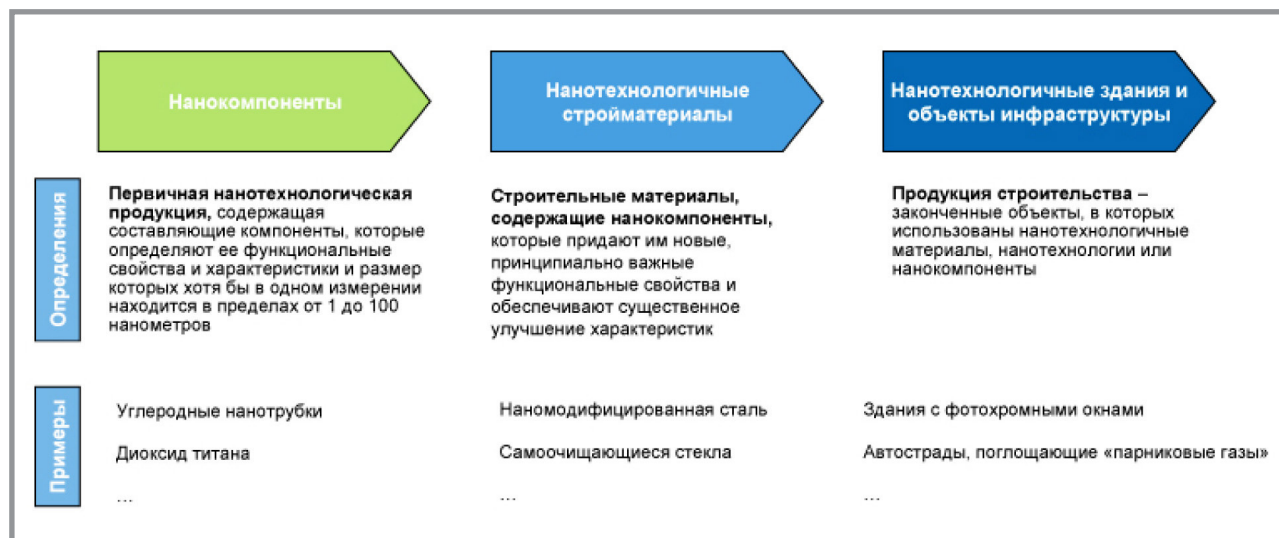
Нанокомпоненты

Нанотехнологичные стройматериалы

Нанотехнологичные здания и объекты инфраструктуры

Определения

**Первичная нанотехнологическая продукция,** содержащая составляющие компоненты, которые определяют ее функциональные свойства и характеристики и размер которых хотя бы в одном измерении находится в пределах от 1 до 100 нанометров

**Строительные материалы, содержащие нанокомпоненты,** которые придают им новые, принципиально важные функциональные свойства и обеспечивают существенное улучшение характеристик

**Продукция строительства –** законченные объекты, в которых использованы нанотехнологичные материалы, нанотехнологии или нанокомпоненты

Примеры

Углеродные нанотрубки

Диоксид титана

...

Наномодифицированная сталь

Самоочищающиеся стекла

...

Здания с фотохромными окнами

Автострады, поглощающие «парниковые газы»

...